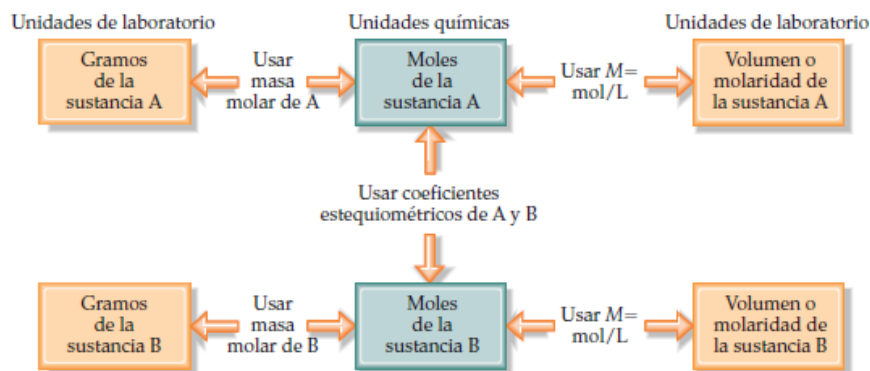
Unidades de laboratorio

Unidades químicas

Unidades de laboratorio

Gramos de la sustancia A

Usar masa molar de A

Moles de la sustancia A

Usar $M$= mol/L

Volumen o molaridad de la sustancia A

Usar coeficientes estequiométricos de A y B

Gramos de la sustancia B

Usar masa molar de B

Moles de la sustancia B

Usar $M$= mol/L

Volumen o molaridad de la sustancia B